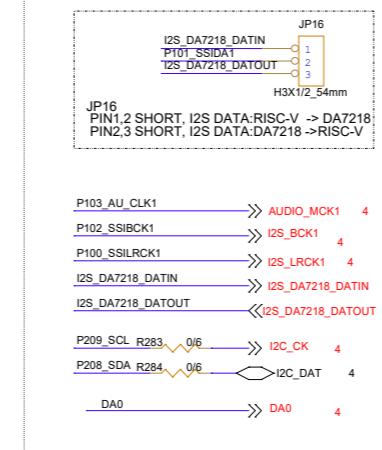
I2S_DA7218_DATIN
P101_SSIDA1
I2S_DA7218_DATOUT
JP16
1
2
3
H3X1/2_54mm

JP16
PIN1,2 SHORT, I2S DATA:RISC-V -> DA7218
PIN2,3 SHORT, I2S DATA:DA7218 ->RISC-V

P103_AU_CLK1
AUDIO_MCK1 4
P102_SSIBCK1
I2S_BCK1 4
P100_SSILRCK1
I2S_LRCK1 4
I2S_DA7218_DATIN
I2S_DA7218_DATIN
I2S_DA7218_DATOUT
I2S_DA7218_DATOUT
P209_SCL R283 0/6
I2C_CK 4
P208_SDA R284 0/6
I2C_DAT 4
DA0
DA0 4